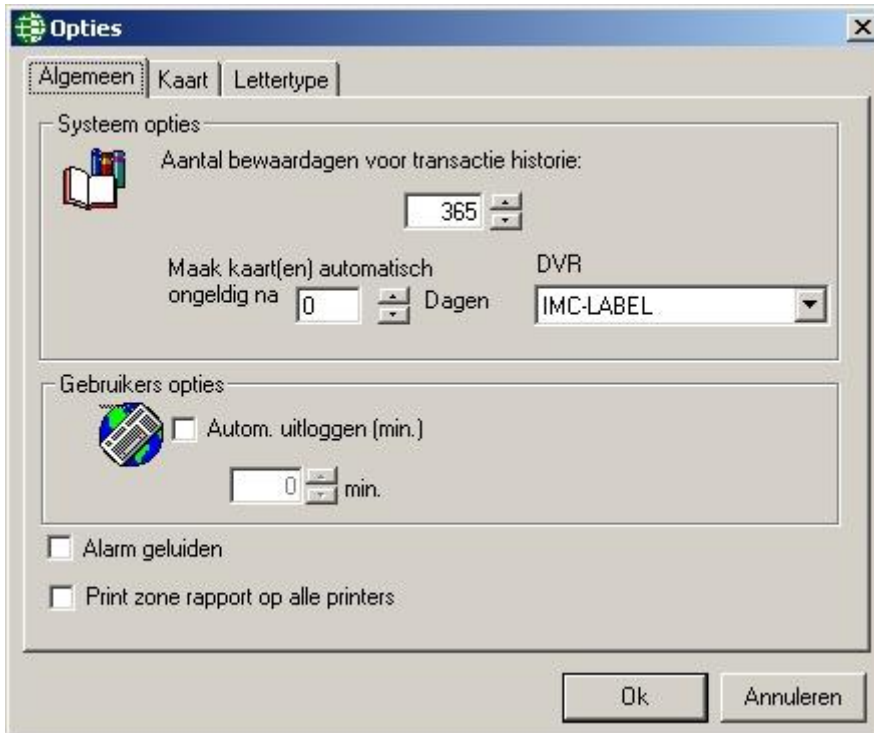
Opties

Algemeen | Kaart | Lettertype

Systeem opties

Aantal bewaardagen voor transactie historie:

365

Maak kaart(en) automatisch ongeldig na 0 Dagen

DVR

IMC-LABEL

Gebruikers opties

Autom. uitloggen (min.)

0 min.

Alarm geluiden

Print zone rapport op alle printers

Ok

Annuleren